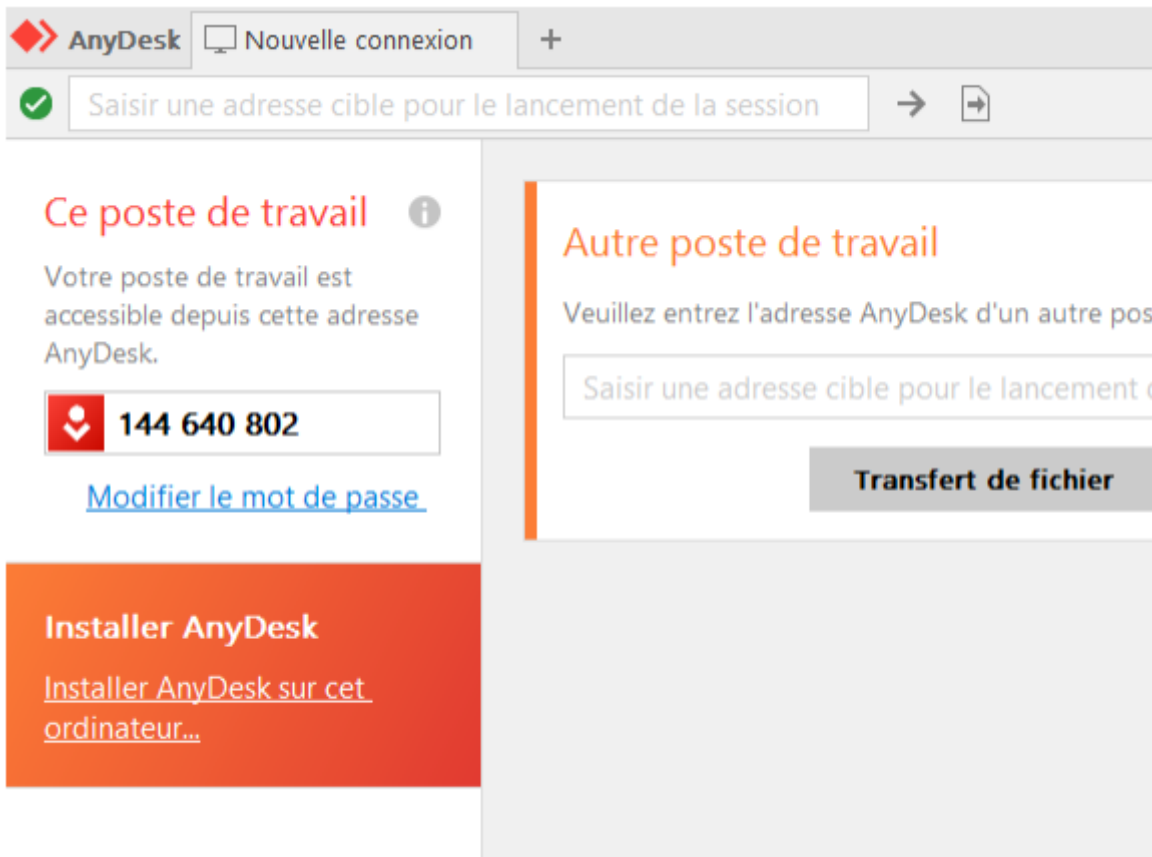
AnyDesk
Nouvelle connexion
+

Saisir une adresse cible pour le lancement de la session

Ce poste de travail

Votre poste de travail est accessible depuis cette adresse AnyDesk.

144 640 802

Modifier le mot de passe

Installer AnyDesk

Installer AnyDesk sur cet ordinateur...

Autre poste de travail

Veuillez entrez l'adresse AnyDesk d'un autre pos

Saisir une adresse cible pour le lancement

Transfert de fichier